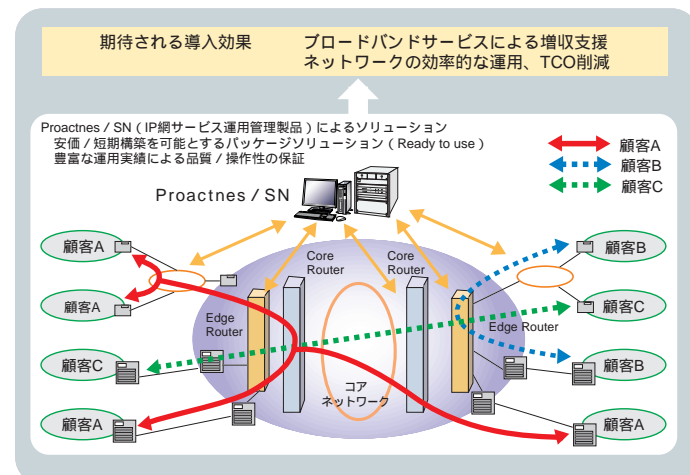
期待される導入効果　ブロードバンドサービスによる増収支援
ネットワークの効率的な運用、TCO削減

Proactnes / SN（IP網サービス運用管理製品）によるソリューション
安価 / 短期構築を可能とするパッケージソリューション（Ready to use）
豊富な運用実績による品質 / 操作性の保証

顧客A
顧客B
顧客C

Proactnes / SN

顧客A
顧客A
顧客C
顧客A
Core Router
Core Router
Edge Router
Edge Router
コア
ネットワーク
顧客B
顧客C
顧客B
顧客A